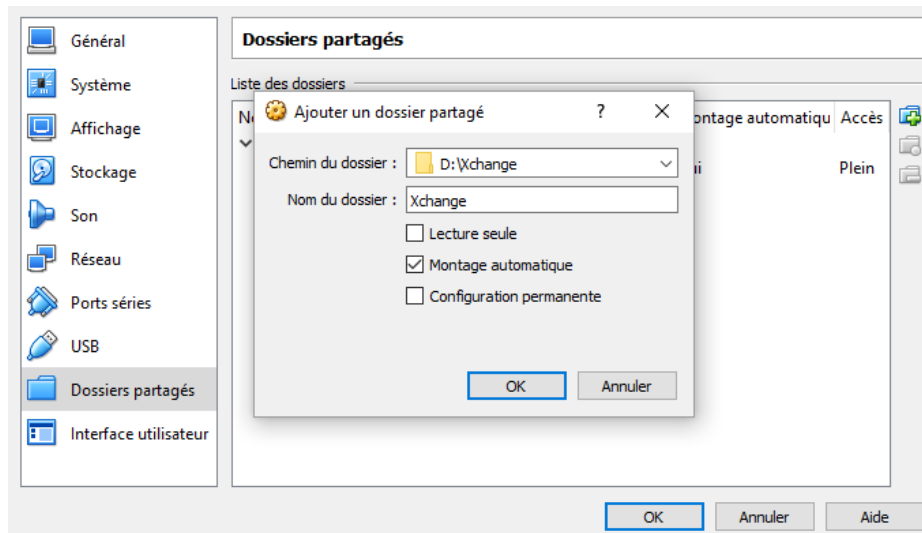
Général
Système
Affichage
Stockage
Son
Réseau
Ports séries
USB
Dossiers partagés
Interface utilisateur

Dossiers partagés

Liste des dossiers

N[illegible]
ontage automatiqu
Accès
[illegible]i
Plein

Ajouter un dossier partagé
?
✕

Chemin du dossier : D:\Xchange
Nom du dossier : Xchange
Lecture seule
Montage automatique
Configuration permanente

OK
Annuler

OK
Annuler
Aide